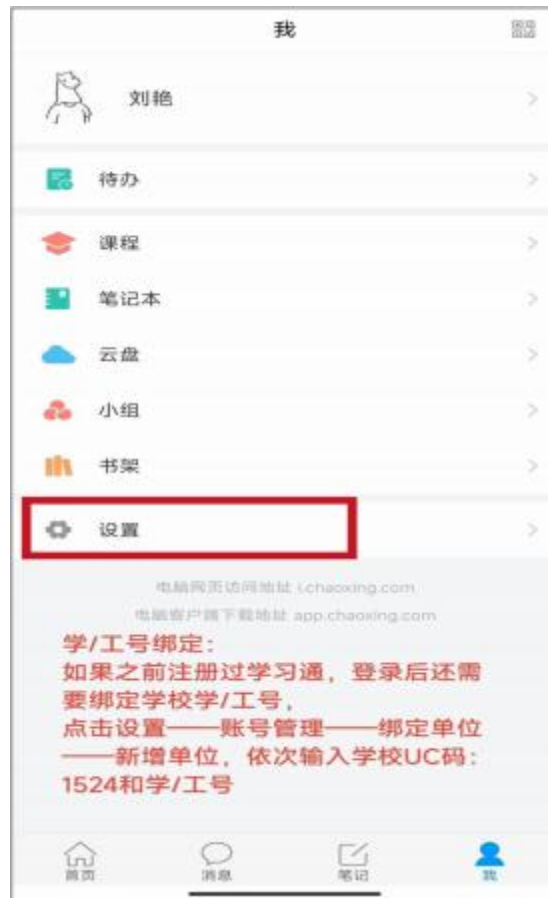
我

刘艳

待办

课程

笔记本

云盘

小组

书架

设置

电脑网页访问地址 i.chaoxing.com

电脑客户端下载地址 app.chaoxing.com

学/工号绑定：
如果之前注册过学习通，登录后还需要绑定学校学/工号，
点击设置——账号管理——绑定单位——新增单位，依次输入学校UC码：1524和学/工号

首页 消息 笔记 我